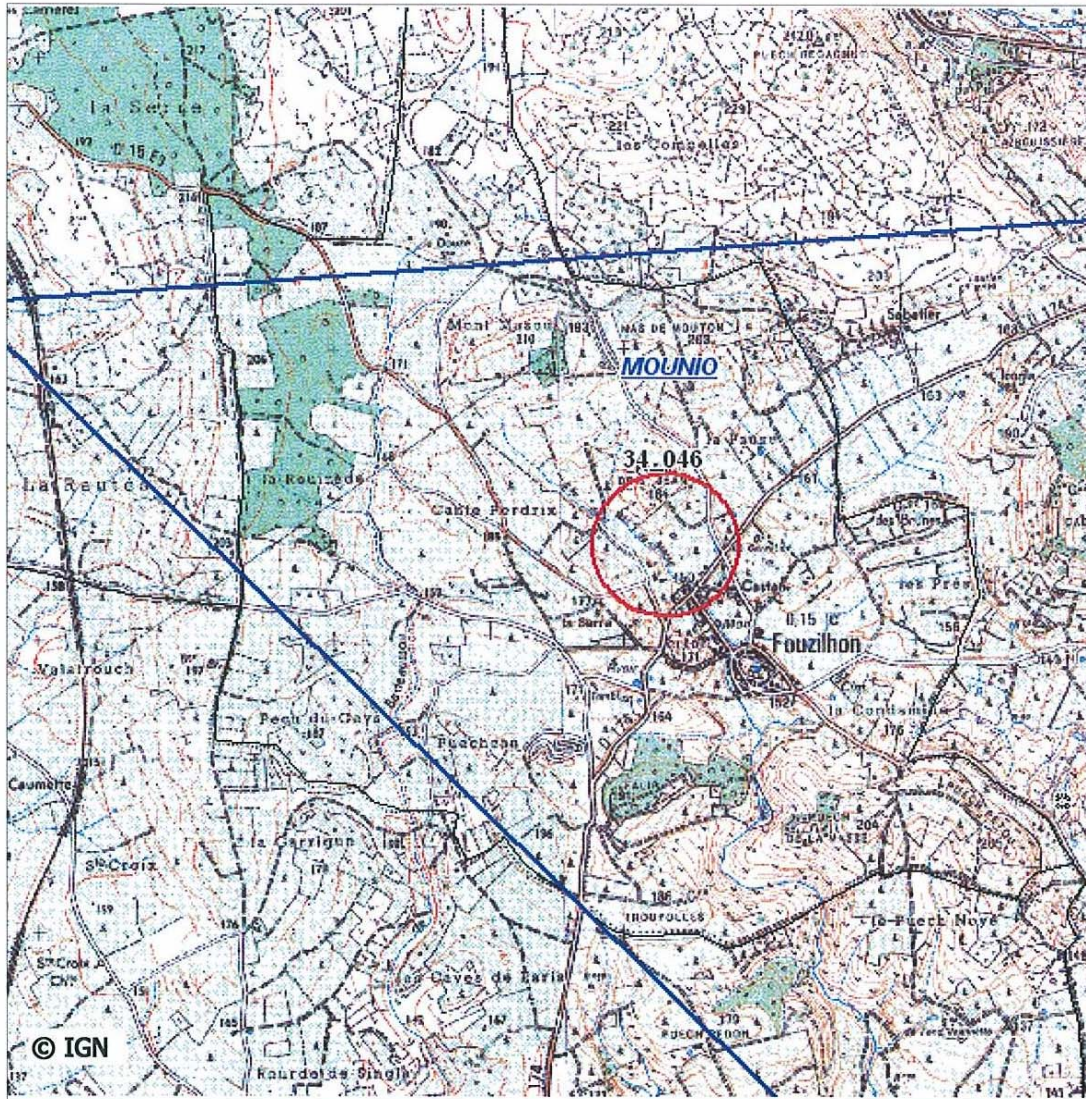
PUECH REDAGNE

la Serre

les Combelles

NAS DE MOUTON

Mont Mazou

MOUNIO

Sabellier

34_046

la Pauze

La Reute

la Rouizade

Camp Perdrix

les Brunes

Castel

les Prés

Fouzilhon

0,15

la Sarre

Valatrouch

Puech du Gaye

Puchaon

la Condamine

Caumette

la Carrigue

St Croix

TROUPOLLES

le Puech Noyé

St Croix

les Caves de Laria

PUECH REDON

Rourde de Singl

© IGN